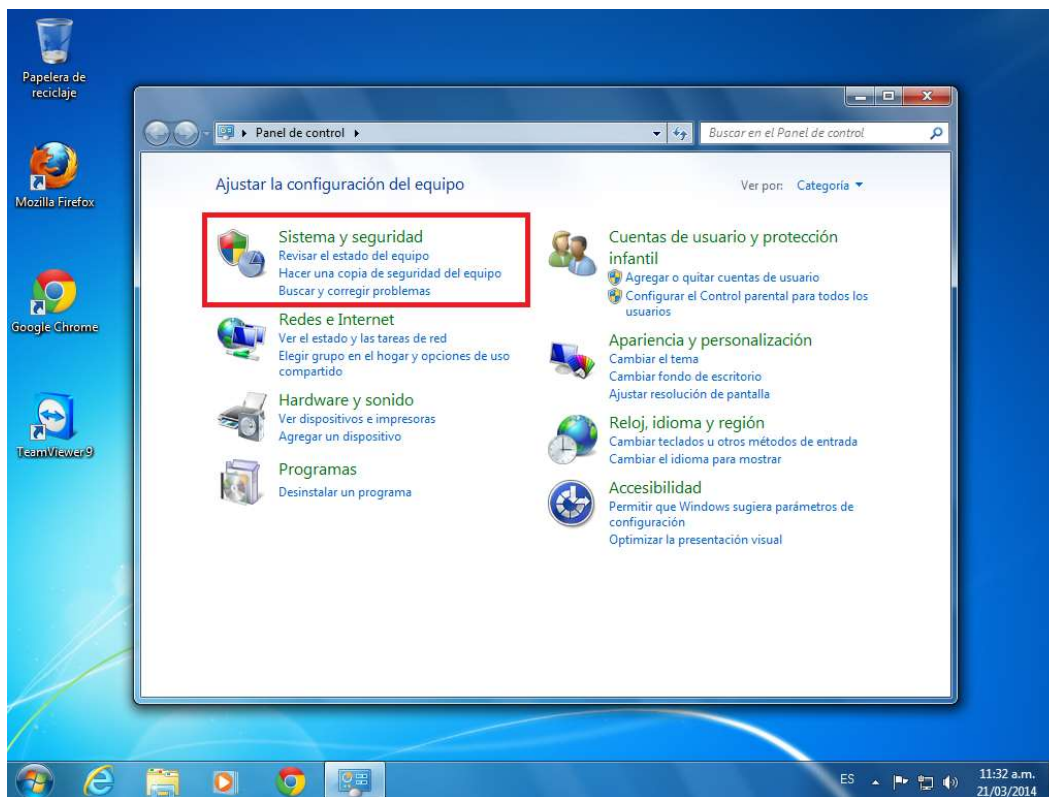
Papelera de reciclaje

Mozilla Firefox

Google Chrome

TeamViewer 9

Panel de control ▸

Buscar en el Panel de control

Ajustar la configuración del equipo

Ver por: Categoría ▾

Sistema y seguridad
Revisar el estado del equipo
Hacer una copia de seguridad del equipo
Buscar y corregir problemas

Redes e Internet
Ver el estado y las tareas de red
Elegir grupo en el hogar y opciones de uso compartido

Hardware y sonido
Ver dispositivos e impresoras
Agregar un dispositivo

Programas
Desinstalar un programa

Cuentas de usuario y protección infantil
Agregar o quitar cuentas de usuario
Configurar el Control parental para todos los usuarios

Apariencia y personalización
Cambiar el tema
Cambiar fondo de escritorio
Ajustar resolución de pantalla

Reloj, idioma y región
Cambiar teclados u otros métodos de entrada
Cambiar el idioma para mostrar

Accesibilidad
Permitir que Windows sugiera parámetros de configuración
Optimizar la presentación visual

ES

11:32 a.m.
21/03/2014